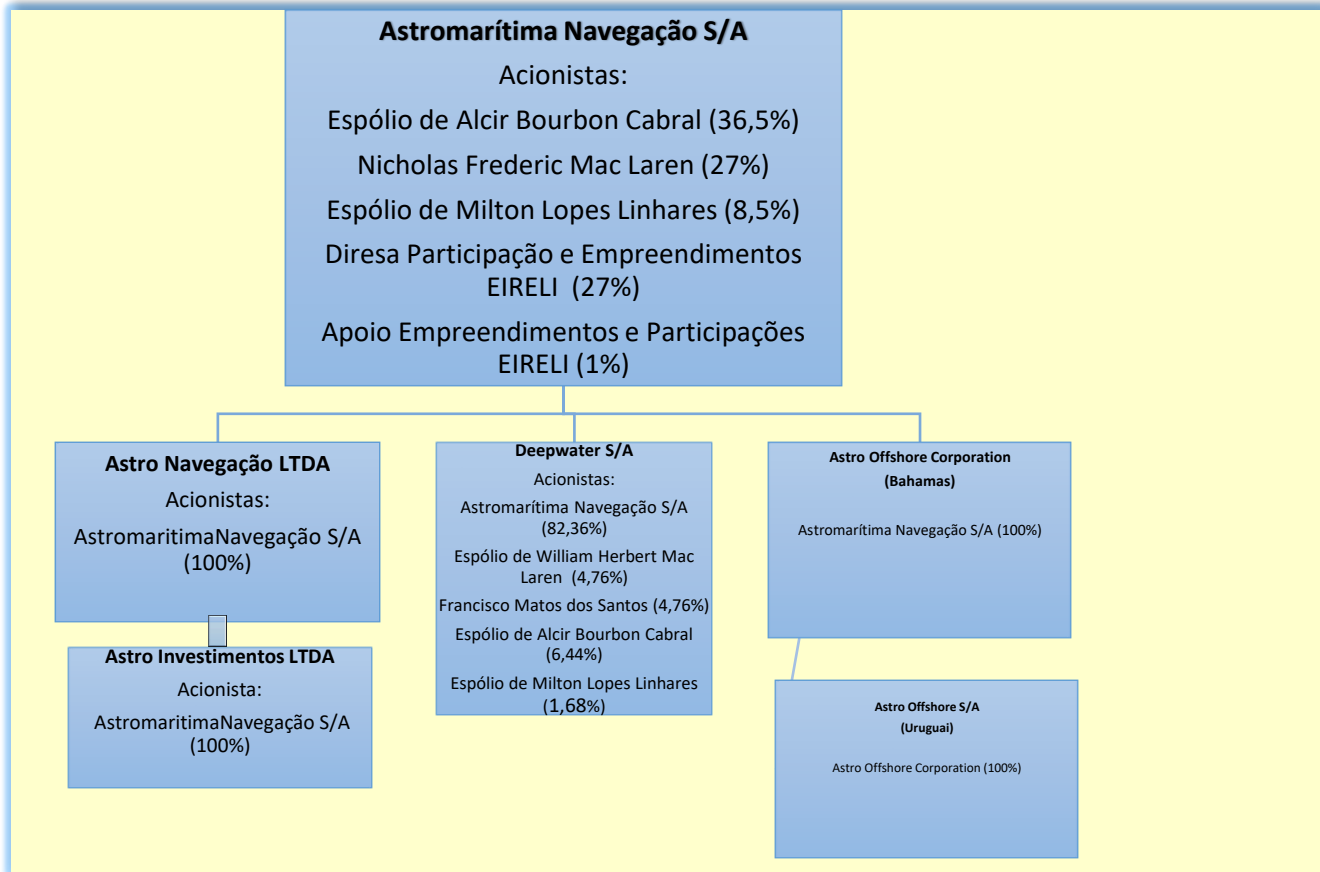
**Astromarítima Navegação S/A**

Acionistas:

Espólio de Alcir Bourbon Cabral (36,5%)

Nicholas Frederic Mac Laren (27%)

Espólio de Milton Lopes Linhares (8,5%)

Diresa Participação e Empreendimentos EIRELI (27%)

Apoio Empreendimentos e Participações EIRELI (1%)

**Astro Navegação LTDA**

Acionistas:

AstromaritimaNavegação S/A (100%)

**Astro Investimentos LTDA**

Acionista:

AstromaritimaNavegação S/A (100%)

**Deepwater S/A**

Acionistas:

Astromarítima Navegação S/A (82,36%)

Espólio de William Herbert Mac Laren (4,76%)

Francisco Matos dos Santos (4,76%)

Espólio de Alcir Bourbon Cabral (6,44%)

Espólio de Milton Lopes Linhares (1,68%)

**Astro Offshore Corporation (Bahamas)**

Astromarítima Navegação S/A (100%)

**Astro Offshore S/A (Uruguai)**

Astro Offshore Corporation (100%)